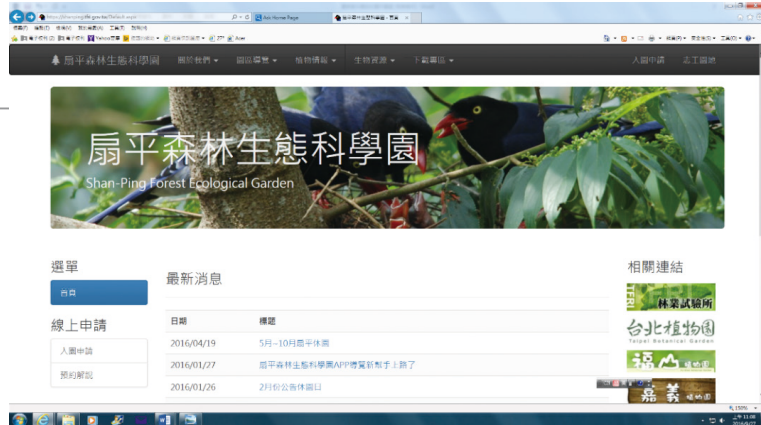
https://shanping.tfri.gov.tw/Default.aspx

Ask Home Page

扇平森林生態科學園

扇平森林生態科學園

關於我們

園區導覽

植物情報

生物資源

下載專區

入園申請

志工園地

扇平森林生態科學園

Shan-Ping Forest Ecological Garden

選單

首頁

線上申請

入園申請

預約解說

最新消息

| 日期 | 標題 |
|---|---|
| 2016/04/19 | 5月~10月扇平休園 |
| 2016/01/27 | 扇平森林生態科學園APP導覽新鮮手上路了 |
| 2016/01/26 | 2月份公告休園日 |

相關連結

林業試驗所

台北植物園

Taipei Botanical Garden

福山植物園

嘉義植物園

150%

上午 11:08

2016/6/27